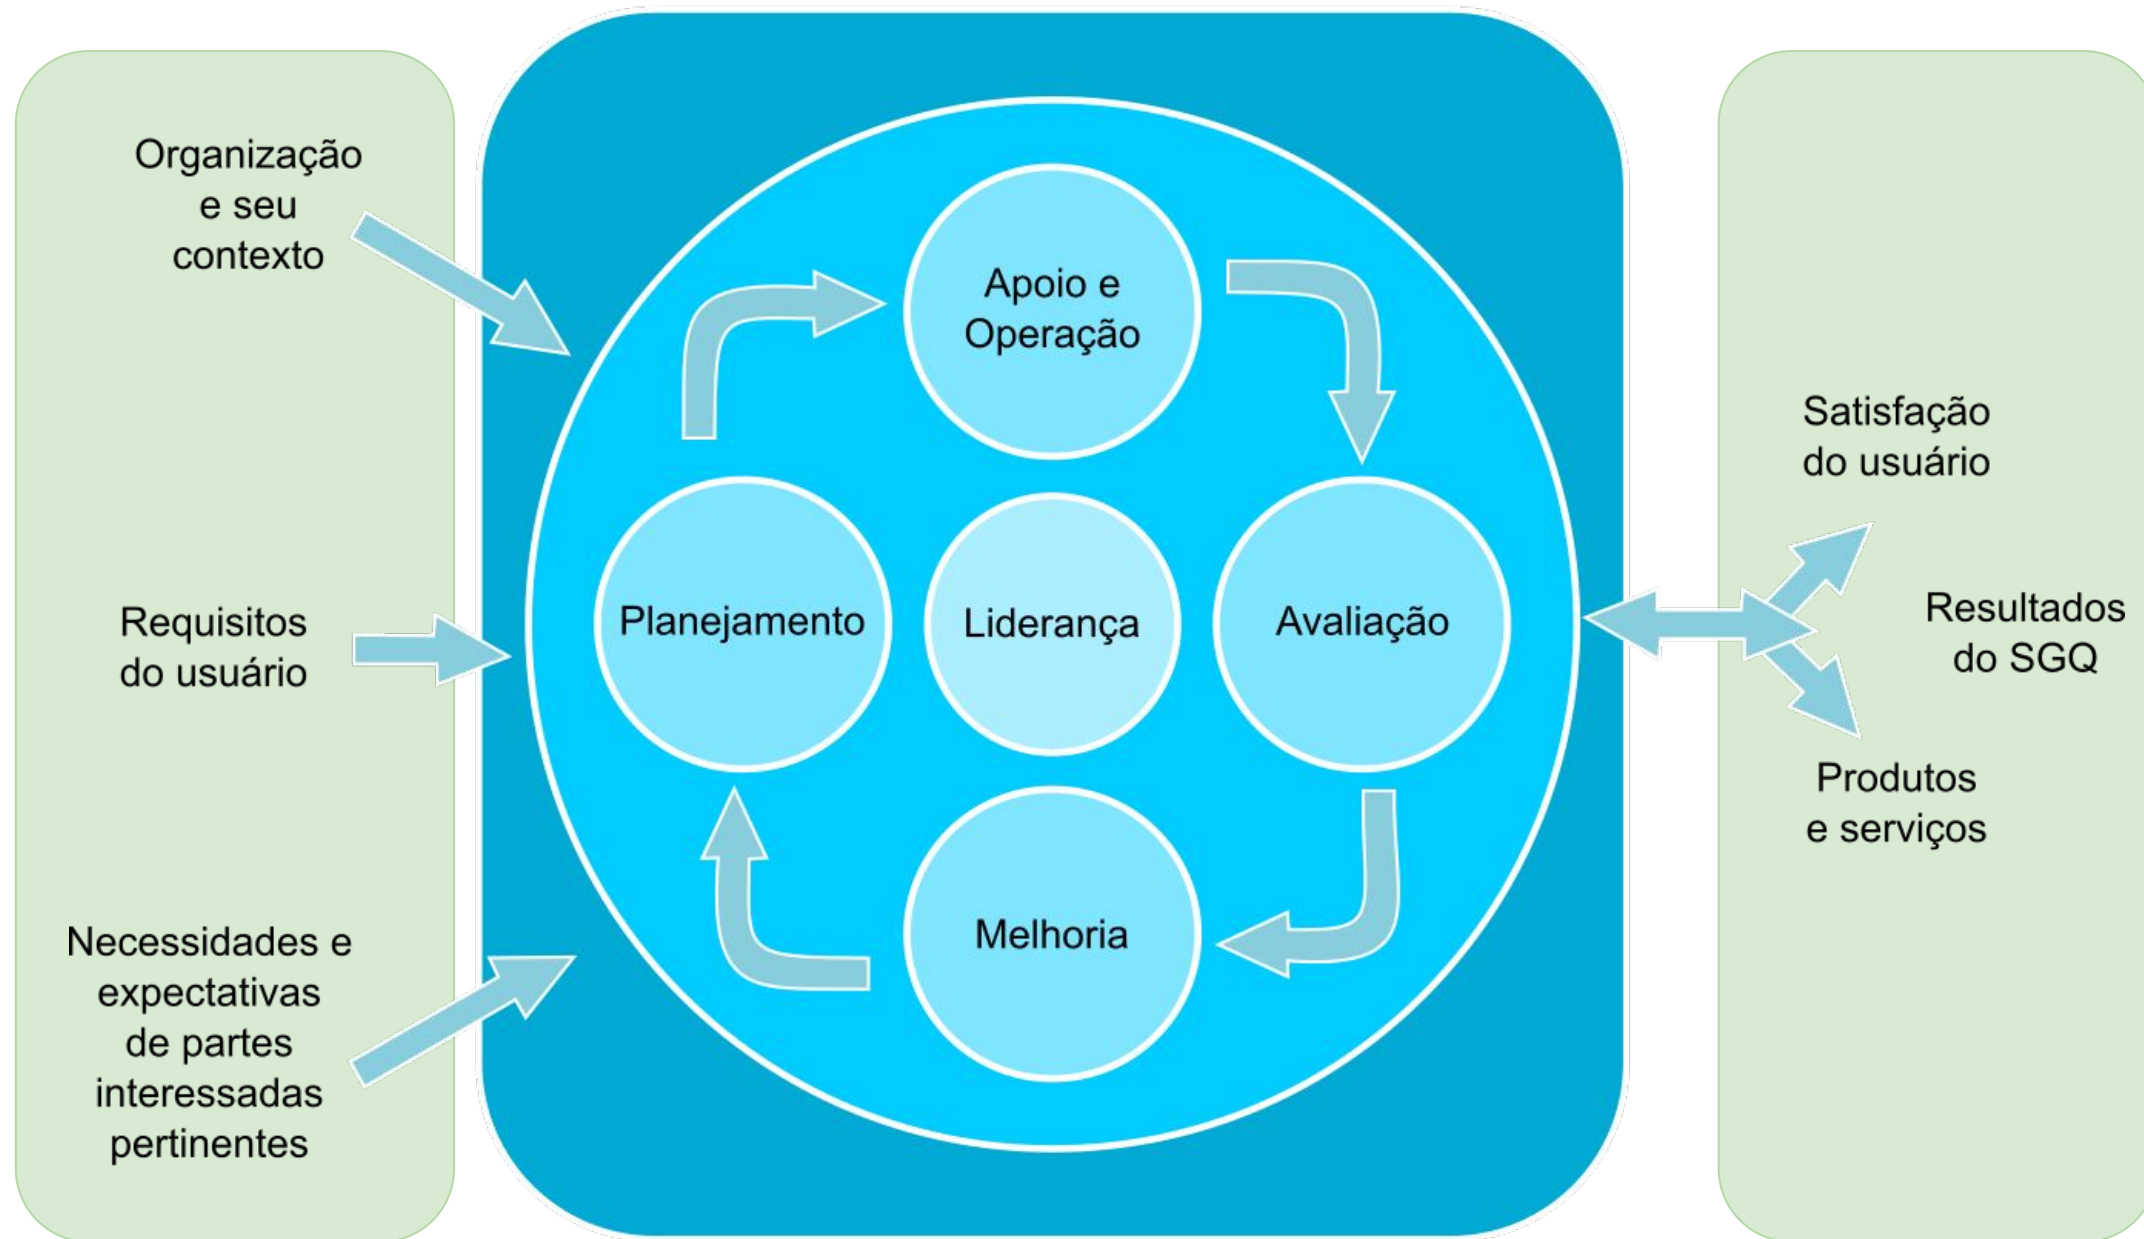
Organização e seu contexto

Requisitos do usuário

Necessidades e expectativas de partes interessadas pertinentes

Apoio e Operação

Planejamento

Liderança

Avaliação

Melhoria

Satisfação do usuário

Resultados do SGQ

Produtos e serviços